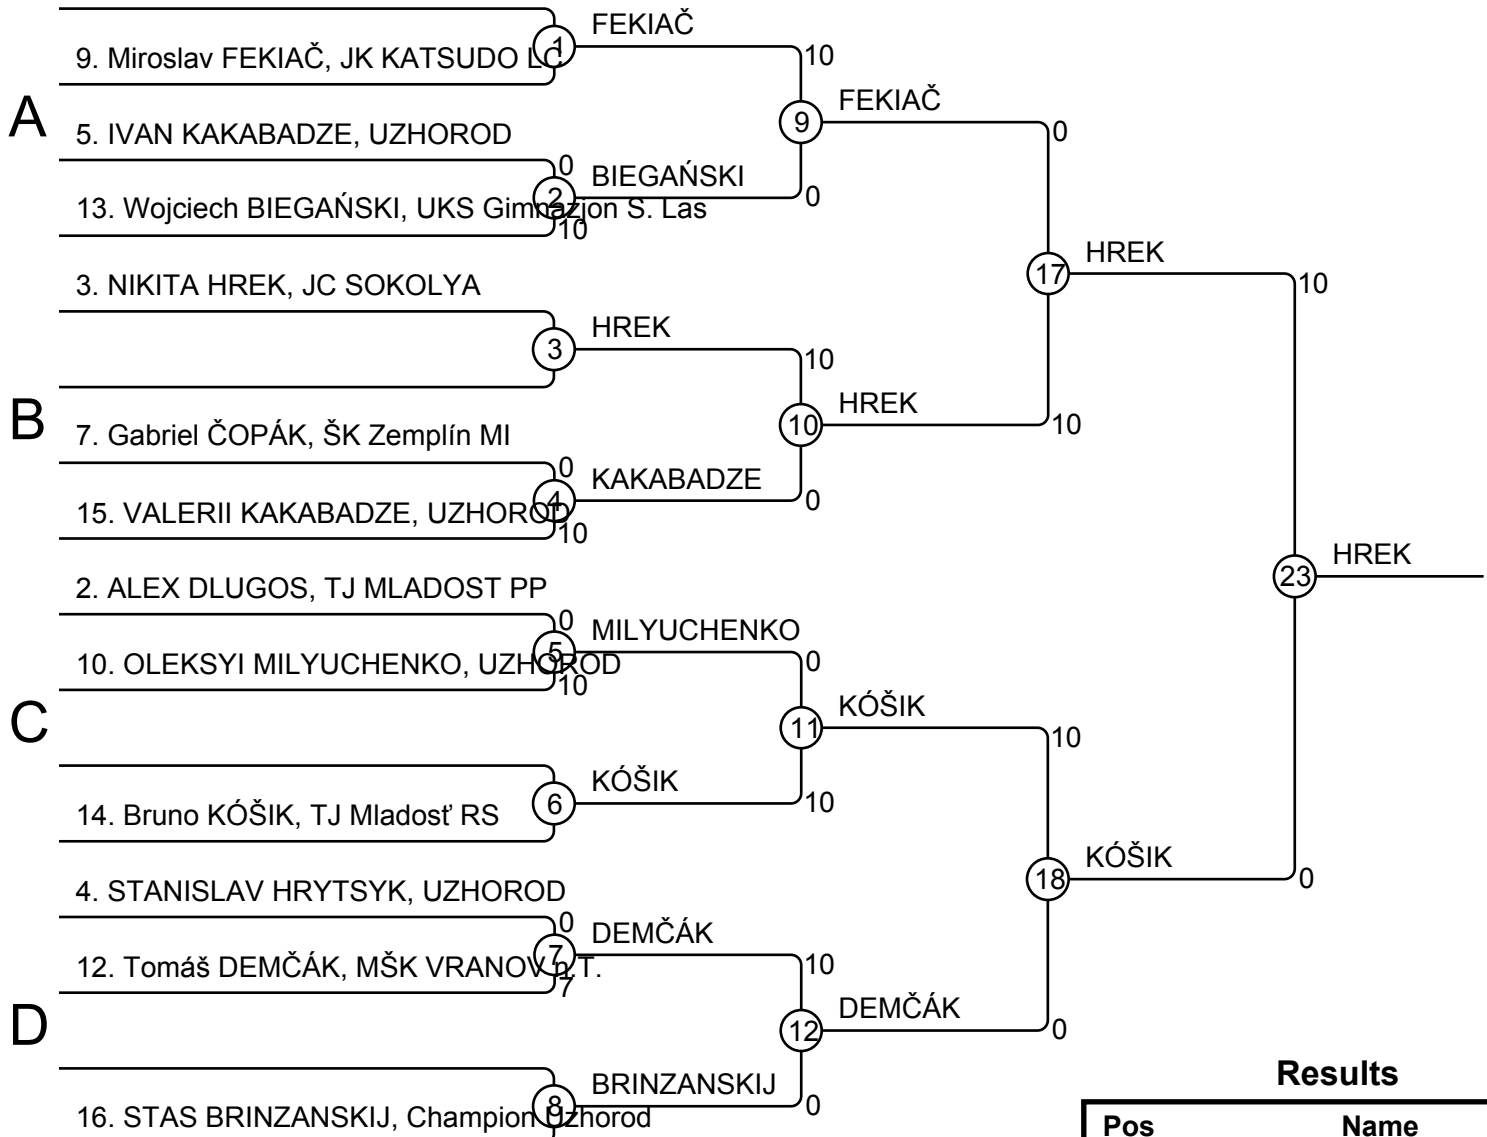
A

9. Miroslav FEKIAČ, JK KATSUDO LC
1
FEKIAČ
10
5. IVAN KAKABADZE, UZHOROD
9
FEKIAČ
0
13. Wojciech BIEGAŃSKI, UKS Gimnazjon S. Las
0
2
BIEGAŃSKI
10
0

B

3. NIKITA HREK, JC SOKOLYA
3
HREK
10
17
HREK
10
7. Gabriel ČOPÁK, ŠK Zemplín MI
10
HREK
10
15. VALERII KAKABADZE, UZHOROD
0
4
KAKABADZE
10
0

C

2. ALEX DLUGOS, TJ MLADOST PP
0
5
MILYUCHENKO
10. OLEKSYI MILYUCHENKO, UZHOROD
10
0
11
KÓŠIK
10
14. Bruno KÓŠIK, TJ Mladosť RS
6
KÓŠIK
10
23
HREK

D

4. STANISLAV HRYTSYK, UZHOROD
0
7
DEMČÁK
12. Tomáš DEMČÁK, MŠK VRANOV n.T.
7
10
18
KÓŠIK
0
12
DEMČÁK
0
16. STAS BRINZANSKIJ, Champion Uzhorod
8
BRINZANSKIJ
0

Results
| Pos | Name |
|---|---|